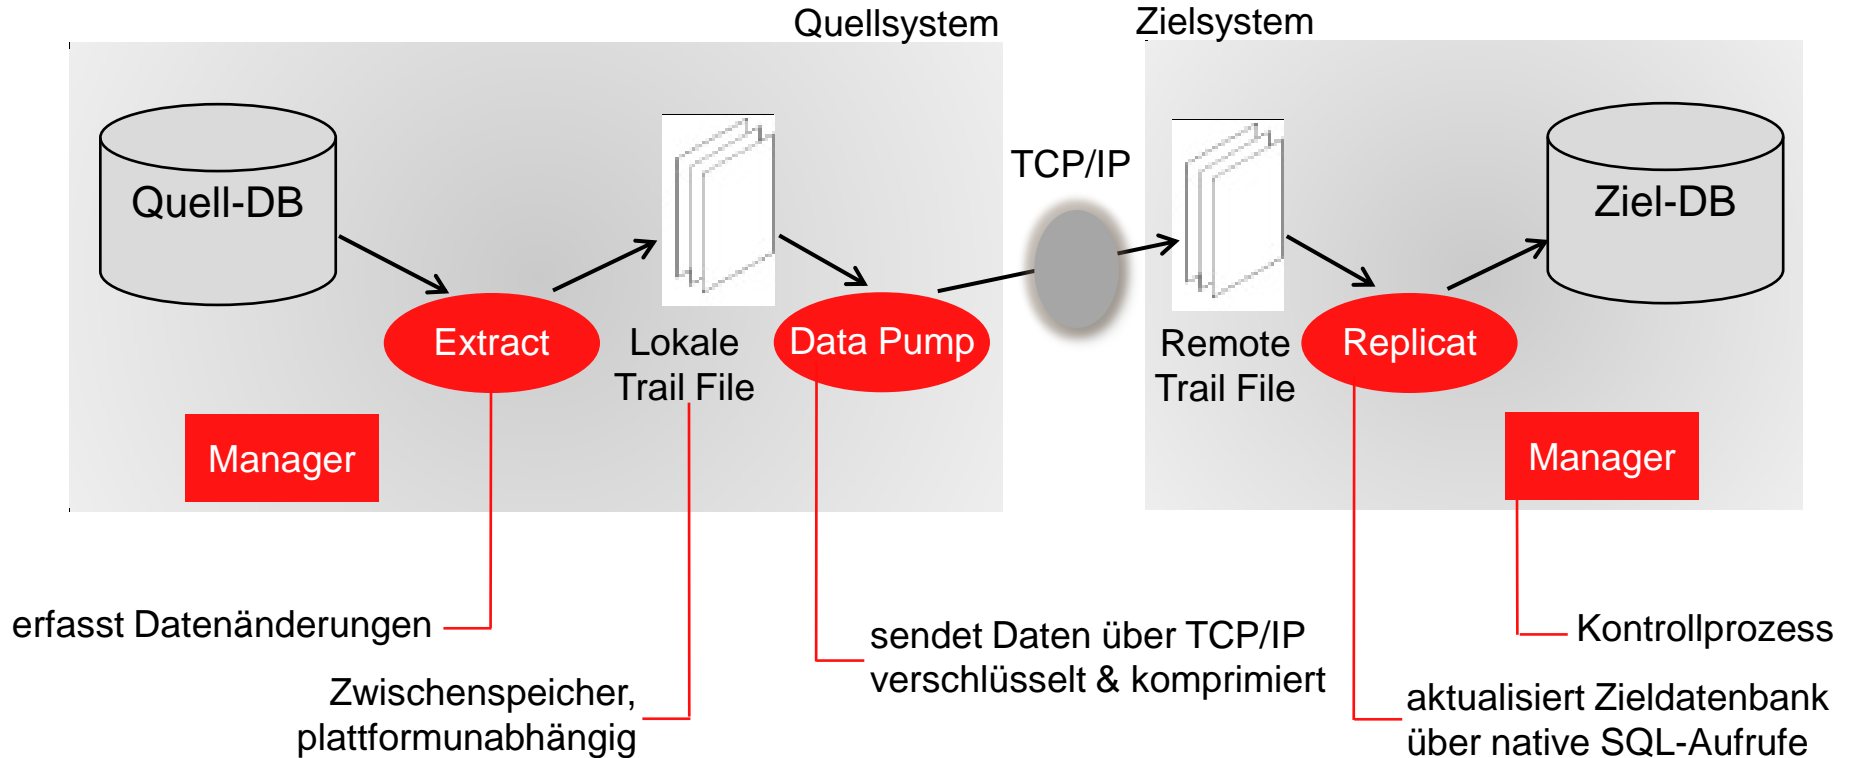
Quellsystem

Zielsystem

Quell-DB

Extract

Lokale Trail File

Data Pump

Manager

TCP/IP

Remote Trail File

Replicat

Ziel-DB

Manager

erfasst Datenänderungen

Zwischenspeicher, plattformunabhängig

sendet Daten über TCP/IP verschlüsselt & komprimiert

Kontrollprozess

aktualisiert Zieldatenbank über native SQL-Aufrufe